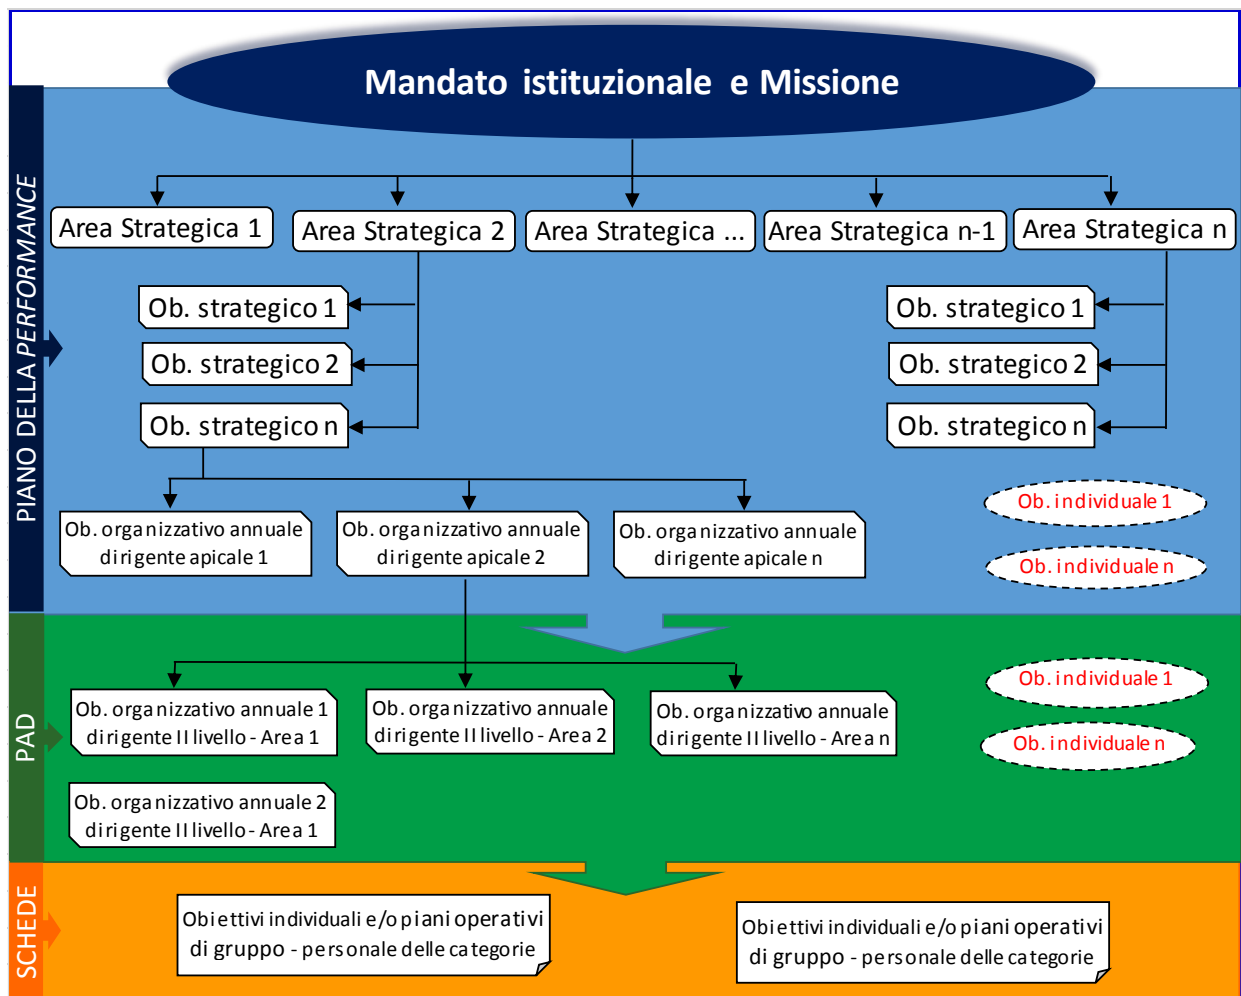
Mandato istituzionale e Missione

PIANO DELLA PERFORMANCE

Area Strategica 1

Area Strategica 2

Area Strategica ...

Area Strategica n-1

Area Strategica n

Ob. strategico 1

Ob. strategico 2

Ob. strategico n

Ob. strategico 1

Ob. strategico 2

Ob. strategico n

Ob. organizzativo annuale dirigente apicale 1

Ob. organizzativo annuale dirigente apicale 2

Ob. organizzativo annuale dirigente apicale n

Ob. individuale 1

Ob. individuale n

PAD

Ob. organizzativo annuale 1 dirigente II livello - Area 1

Ob. organizzativo annuale dirigente II livello - Area 2

Ob. organizzativo annuale dirigente II livello - Area n

Ob. individuale 1

Ob. individuale n

Ob. organizzativo annuale 2 dirigente II livello - Area 1

SCHEDE

Obiettivi individuali e/o piani operativi di gruppo - personale delle categorie

Obiettivi individuali e/o piani operativi di gruppo - personale delle categorie